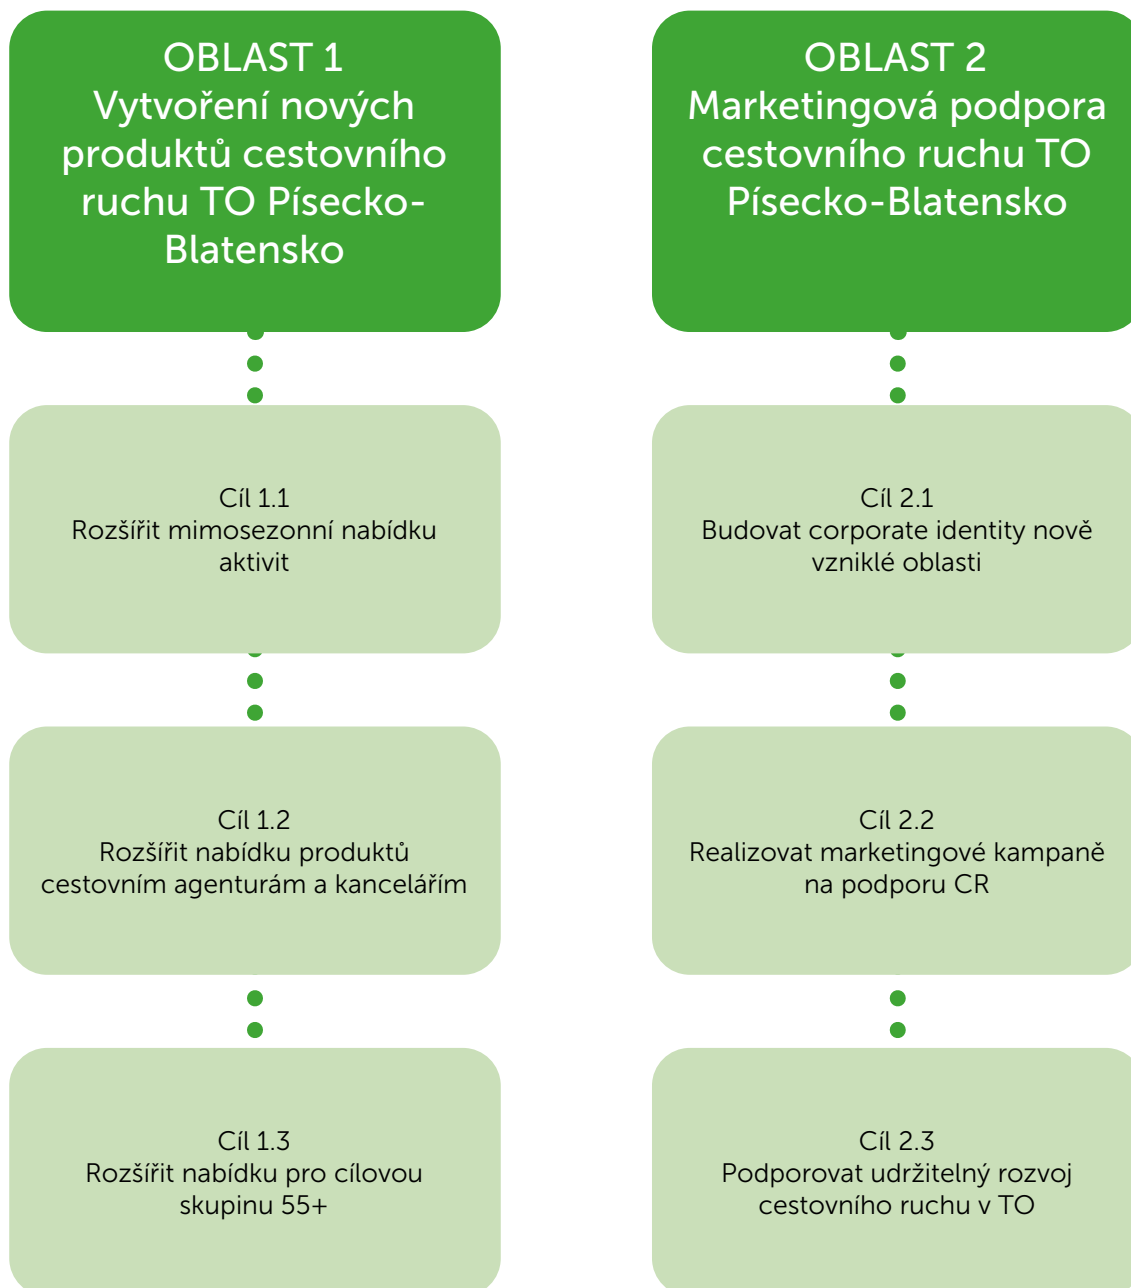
OBLAST 1
Vytvoření nových produktů cestovního ruchu TO Písecko-Blatensko

Cíl 1.1
Rozšířit mimosezonní nabídku aktivit

Cíl 1.2
Rozšířit nabídku produktů cestovním agenturám a kancelářím

Cíl 1.3
Rozšířit nabídku pro cílovou skupinu 55+

OBLAST 2
Marketingová podpora cestovního ruchu TO Písecko-Blatensko

Cíl 2.1
Budovat corporate identity nově vzniklé oblasti

Cíl 2.2
Realizovat marketingové kampaně na podporu CR

Cíl 2.3
Podporovat udržitelný rozvoj cestovního ruchu v TO